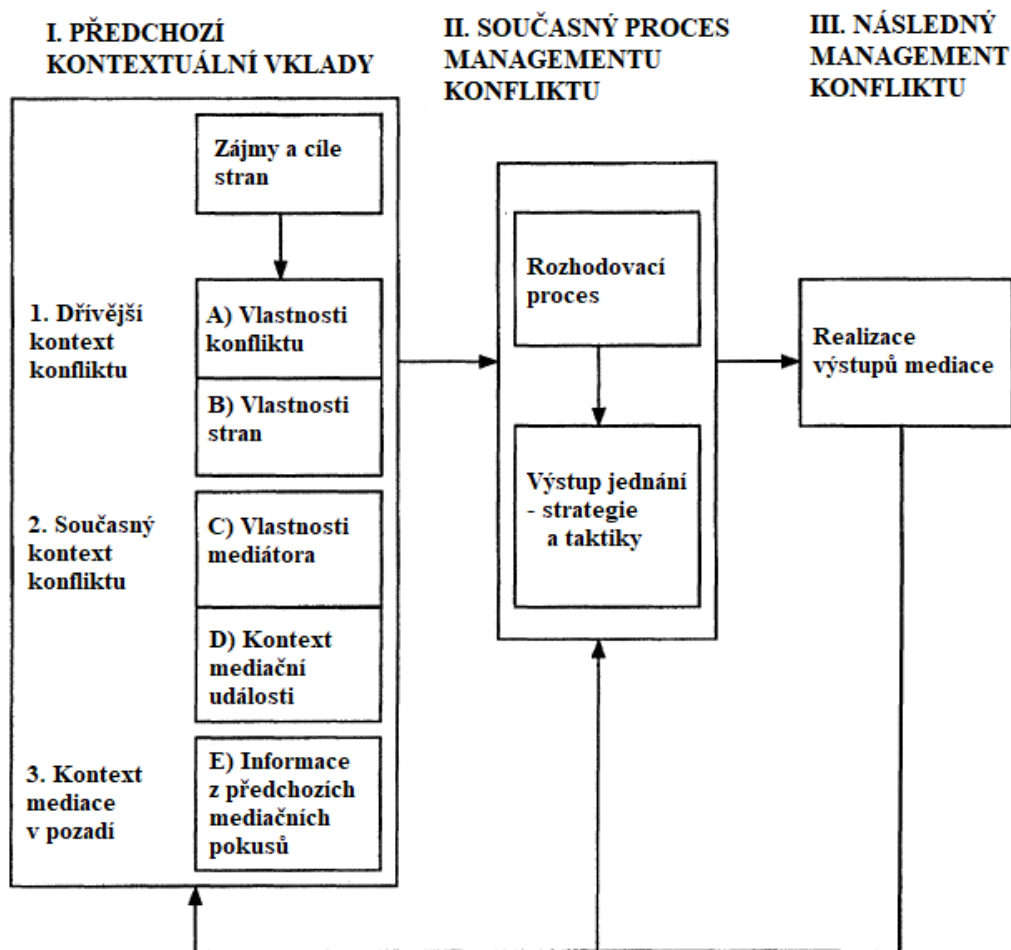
I. PŘEDCHOZÍ KONTEXTUÁLNÍ VKLADY

II. SOUČASNÝ PROCES MANAGEMENTU KONFLIKTU

III. NÁSLEDNÝ MANAGEMENT KONFLIKTU

Zájmy a cíle stran

1. Dřívější kontext konfliktu

A) Vlastnosti konfliktu

B) Vlastnosti stran

2. Současný kontext konfliktu

C) Vlastnosti mediátora

D) Kontext mediační události

3. Kontext mediace v pozadí

E) Informace z předchozích mediačních pokusů

Rozhodovací proces

Výstup jednání - strategie a taktiky

Realizace výstupů mediace